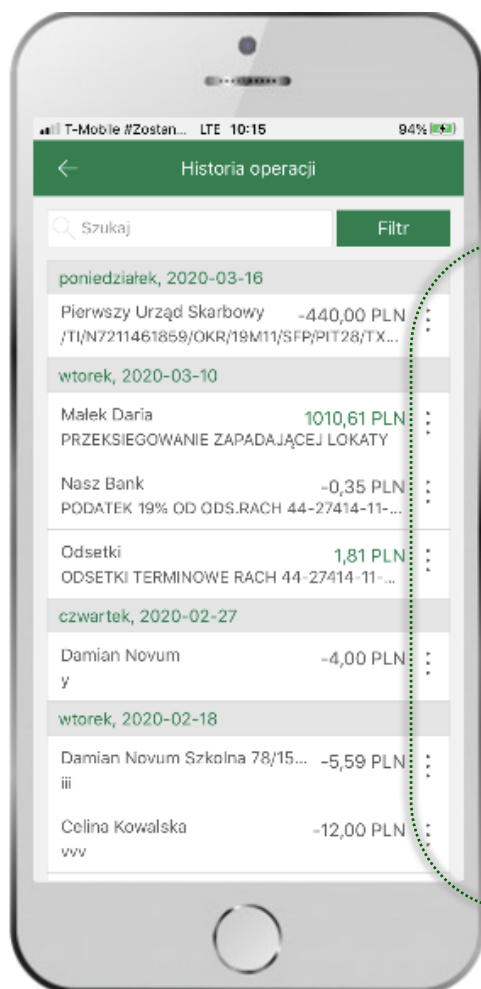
T-Mobile #Zostan... LTE 10:15 94%

Historia operacji

Szukaj

Filtr

poniedziałek, 2020-03-16

Pierwszy Urząd Skarbowy -440,00 PLN
/TI/N7211461859/OKR/19M11/SFP/PIT28/TX...

wtorek, 2020-03-10

Małek Daria 1010,61 PLN
PRZEKSIEGOWANIE ZAPADAJĄCEJ LOKATY

Nasz Bank -0,35 PLN
PODATEK 19% OD ODS.RACH 44-27414-11-...

Odsetki 1,81 PLN
ODSETKI TERMINOWE RACH 44-27414-11-...

czwartek, 2020-02-27

Damian Novum -4,00 PLN
y

wtorek, 2020-02-18

Damian Novum Szkolna 78/15... -5,59 PLN
iii

Celina Kowalska -12,00 PLN
vvv